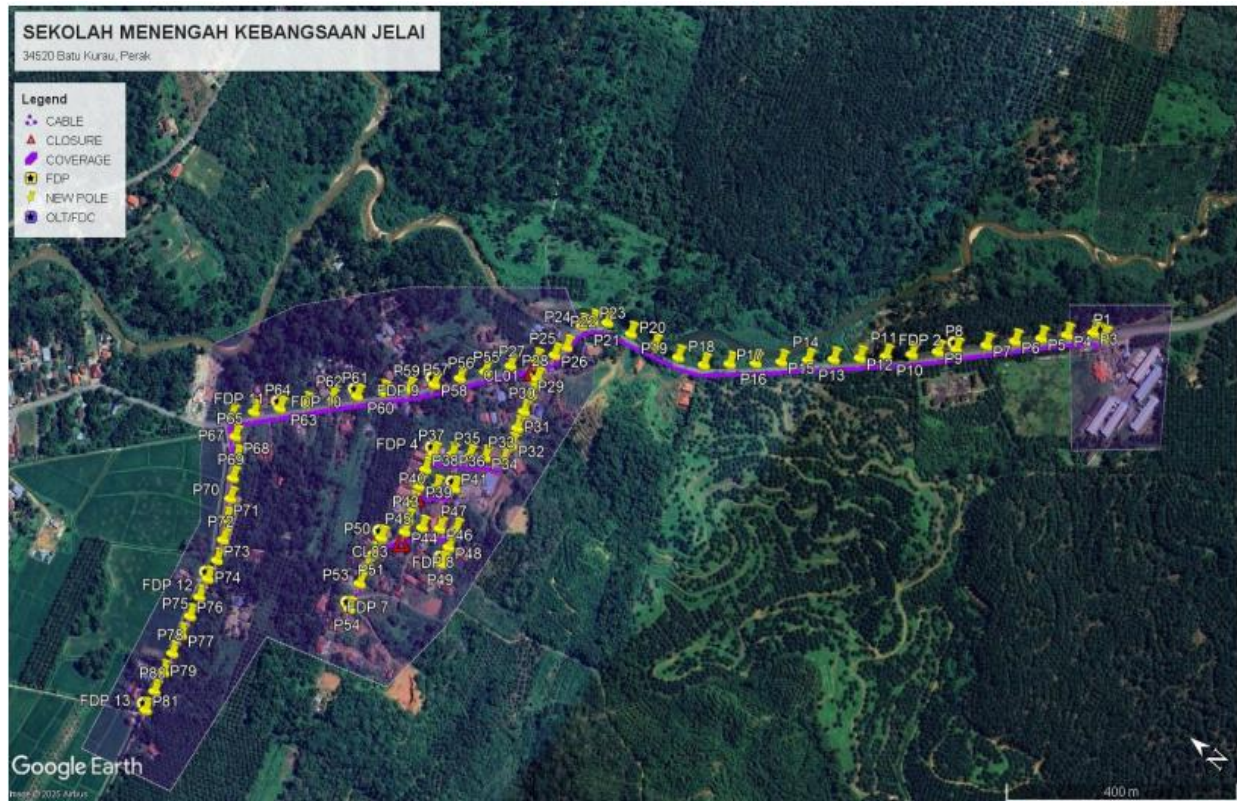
SEKOLAH MENENGAH KEBANGSAAN JELAI
34520 Batu Kurau, Perak

Legend
CABLE
CLOSURE
COVERAGE
FDP
NEW POLE
OLT/FDC

P1
P2
P3
P4
P5
P6
P7
P8
P9
FDP 2
P10
P11
P12
P13
P14
P15
P16
P17
P18
P19
P20
P21
P22
P23
P24
P25
P26
P27
P28
P29
P30
P31
P32
P33
P34
P35
P36
P37
P38
FDP 4
P39
P40
P41
P42
P43
P44
P45
P46
P47
P48
P49
FDP 8
P50
CL03
P51
P53
FDP 7
P54
P55
CL01
P56
P57
P58
P59
FDP 9
P60
P61
P62
FDP 10
P63
P64
FDP 11
P65
P66
P67
P68
P69
P70
P71
P72
P73
P74
FDP 12
P75
P76
P77
P78
P79
P80
FDP 13
P81

Google Earth
Image © 2025 Airbus
400 m